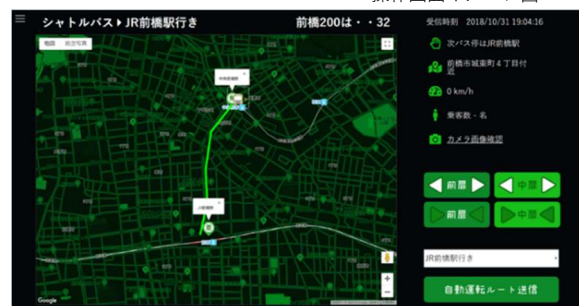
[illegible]

シャトルバス ▸ JR前橋駅行き

前橋200は・・32

地図 航空写真

受信時刻 2018/10/31 19:04:16

次バス停はJR前橋駅

前橋市城東町４丁目付近

0 km/h

乗客数 - 名

カメラ画像確認

前扉

中扉

前扉

中扉

JR前橋駅行き

自動運転ルート送信

Google